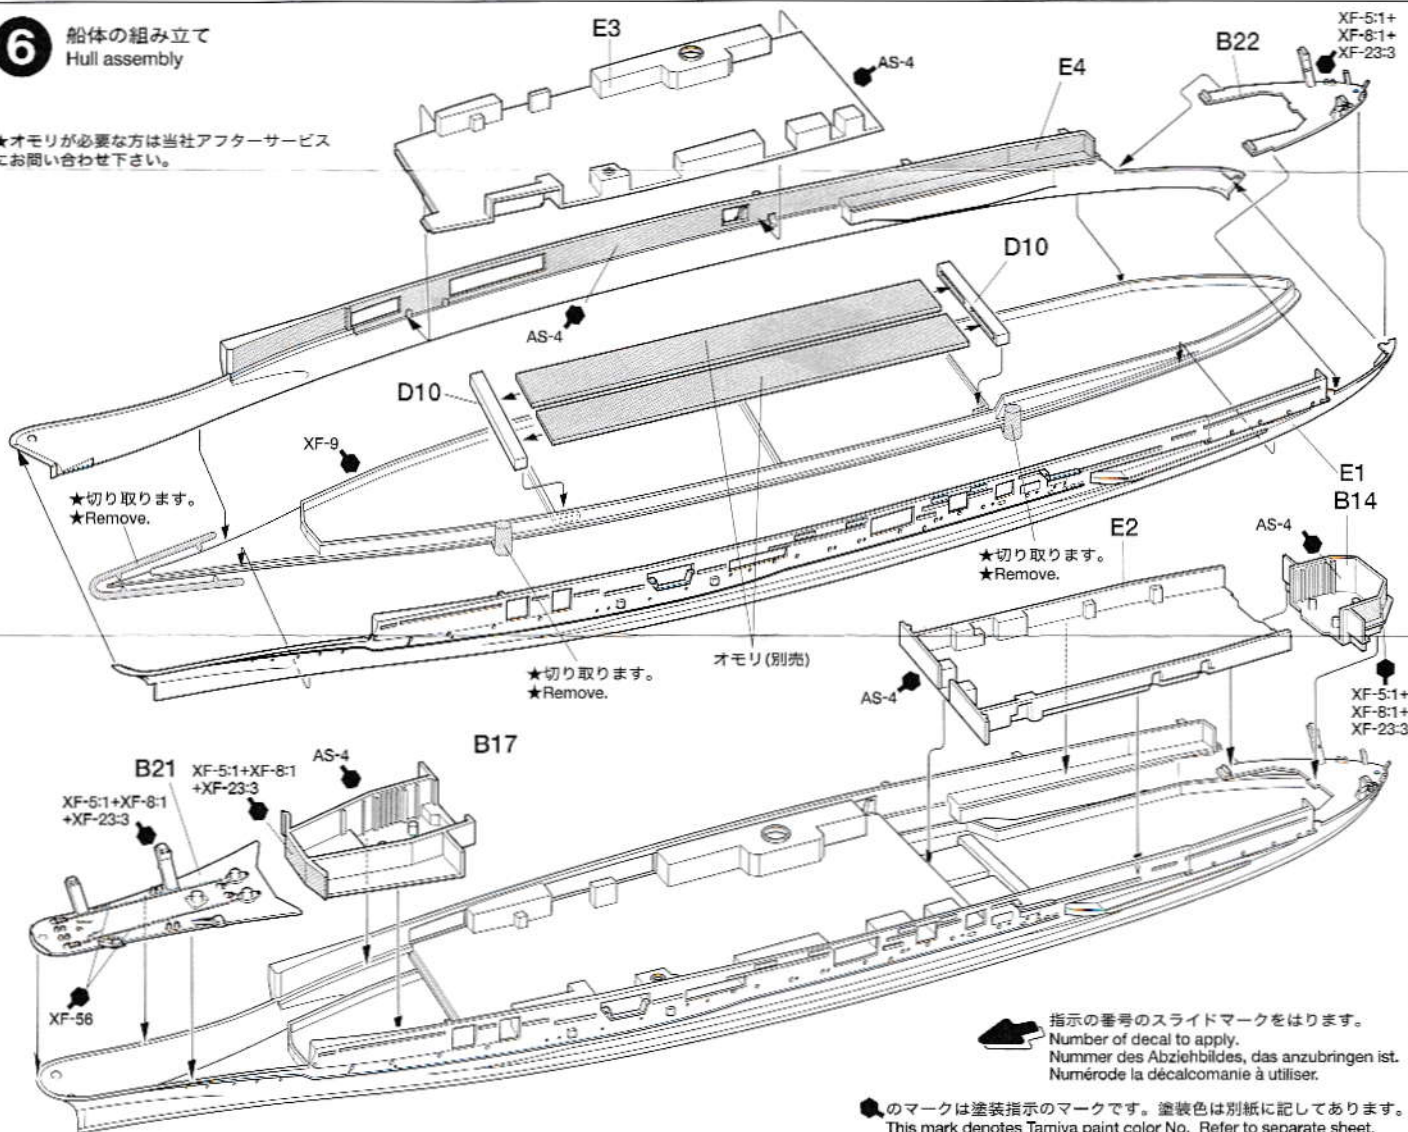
6
船体の組み立て
Hull assembly

★オモリが必要な方は当社アフターサービスにお問い合わせ下さい。

E3
AS-4
E4
B22
XF-5:1+
XF-8:1+
XF-23:3

D10
AS-4
D10
XF-9
E1
B14
★切り取ります。
★Remove.
E2
AS-4
★切り取ります。
★Remove.
★切り取ります。
★Remove.
オモリ(別売)
AS-4
XF-5:1+
XF-8:1+
XF-23:3

B17
B21
XF-5:1+XF-8:1
+XF-23:3
AS-4
XF-5:1+XF-8:1
+XF-23:3
XF-56

指示の番号のスライドマークをはります。
Number of decal to apply.
Nummer des Abziehbildes, das anzubringen ist.
Numérode la décalcomanie à utiliser.

のマークは塗装指示のマークです。塗装色は別紙に記してあります。
This mark denotes Tamiya paint color No. Refer to separate sheet.